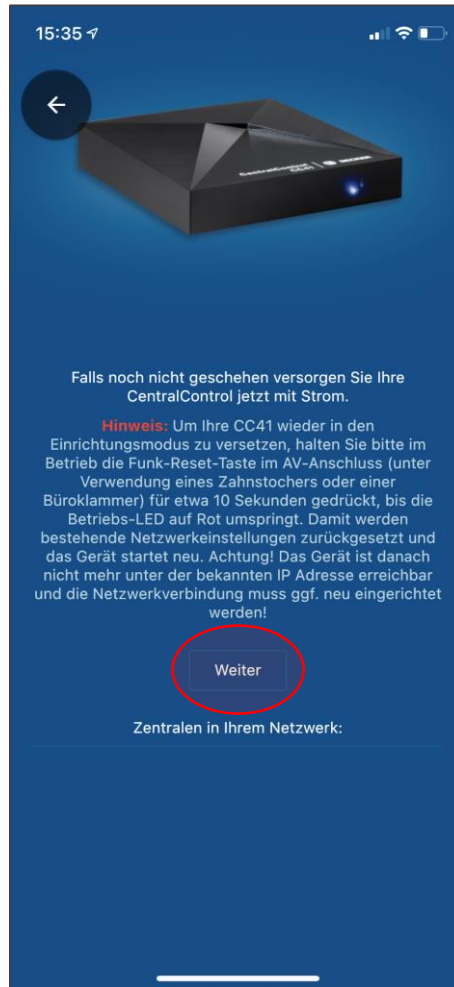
15:35

Falls noch nicht geschehen versorgen Sie Ihre CentralControl jetzt mit Strom.

Hinweis: Um Ihre CC41 wieder in den Einrichtungsmodus zu versetzen, halten Sie bitte im Betrieb die Funk-Reset-Taste im AV-Anschluss (unter Verwendung eines Zahnstochers oder einer Büroklammer) für etwa 10 Sekunden gedrückt, bis die Betriebs-LED auf Rot umspringt. Damit werden bestehende Netzwerkeinstellungen zurückgesetzt und das Gerät startet neu. Achtung! Das Gerät ist danach nicht mehr unter der bekannten IP Adresse erreichbar und die Netzwerkverbindung muss ggf. neu eingerichtet werden!

Weiter

Zentralen in Ihrem Netzwerk: